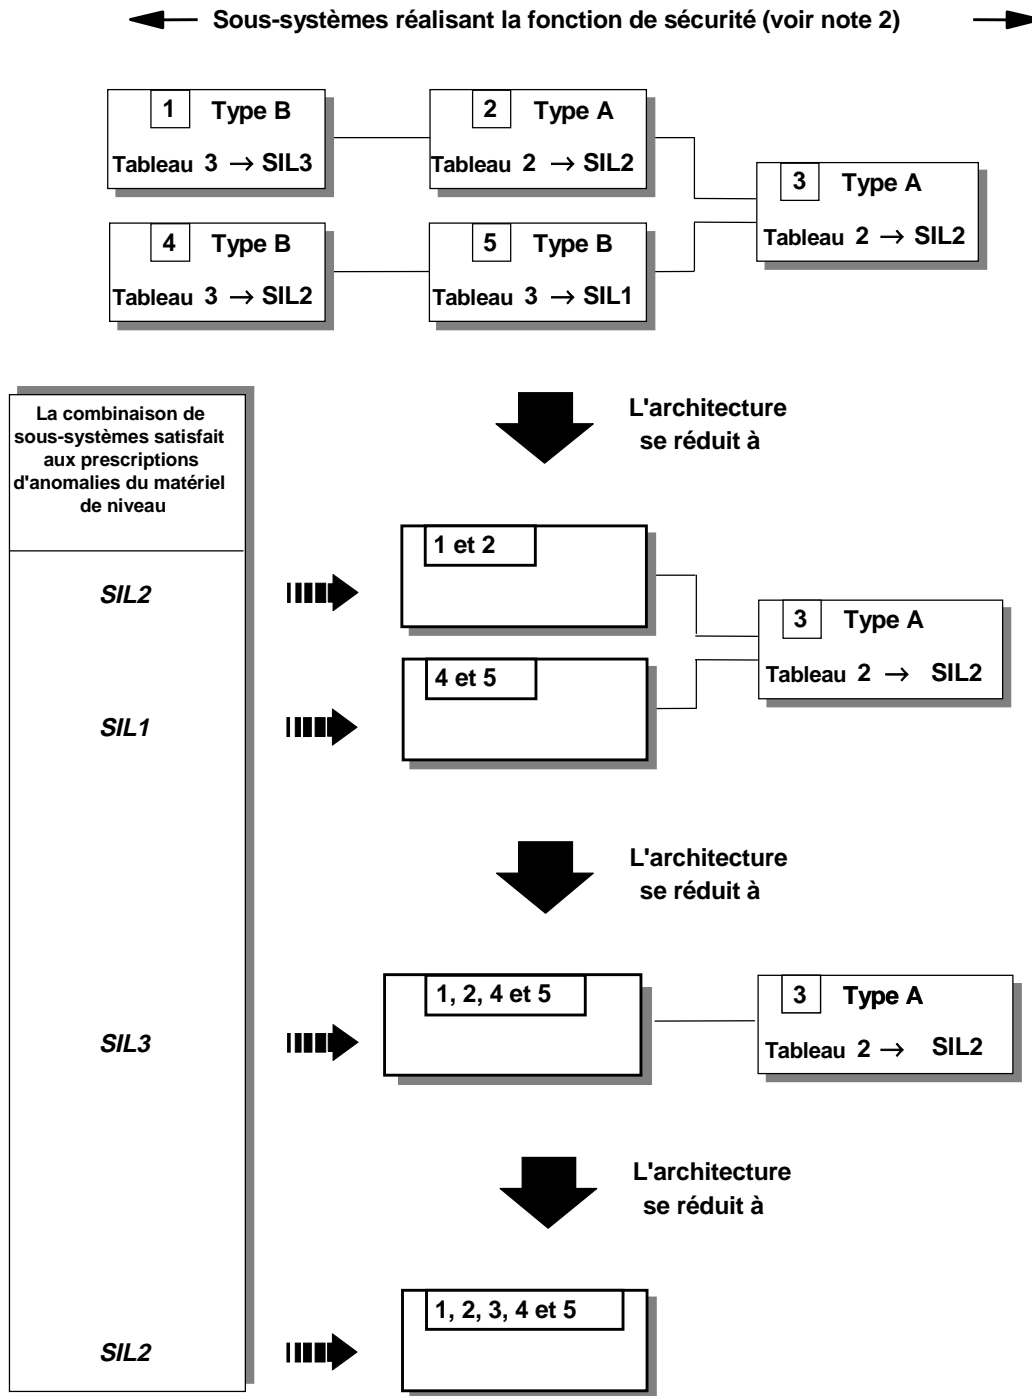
Sous-systèmes réalisant la fonction de sécurité (voir note 2)

1 Type B
Tableau 3 → SIL3

2 Type A
Tableau 2 → SIL2

3 Type A
Tableau 2 → SIL2

4 Type B
Tableau 3 → SIL2

5 Type B
Tableau 3 → SIL1

La combinaison de sous-systèmes satisfait aux prescriptions d'anomalies du matériel de niveau

L'architecture se réduit à

SIL2

1 et 2

3 Type A
Tableau 2 → SIL2

SIL1

4 et 5

L'architecture se réduit à

SIL3

1, 2, 4 et 5

3 Type A
Tableau 2 → SIL2

L'architecture se réduit à

SIL2

1, 2, 3, 4 et 5